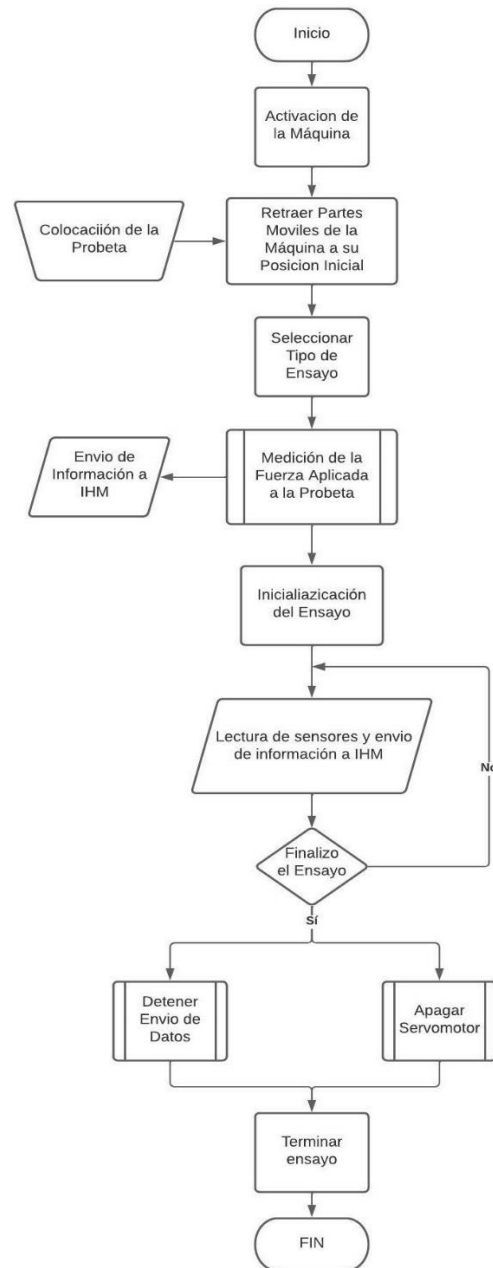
Inicio

Activacion de la Máquina

Colocaciión de la Probeta

Retraer Partes Moviles de la Máquina a su Posicion Inicial

Seleccionar Tipo de Ensayo

Envio de Información a IHM

Medición de la Fuerza Aplicada a la Probeta

Inicialiazicación del Ensayo

Lectura de sensores y envio de información a IHM

No

Finalizo el Ensayo

sí

Detener Envio de Datos

Apagar Servomotor

Terminar ensayo

FIN